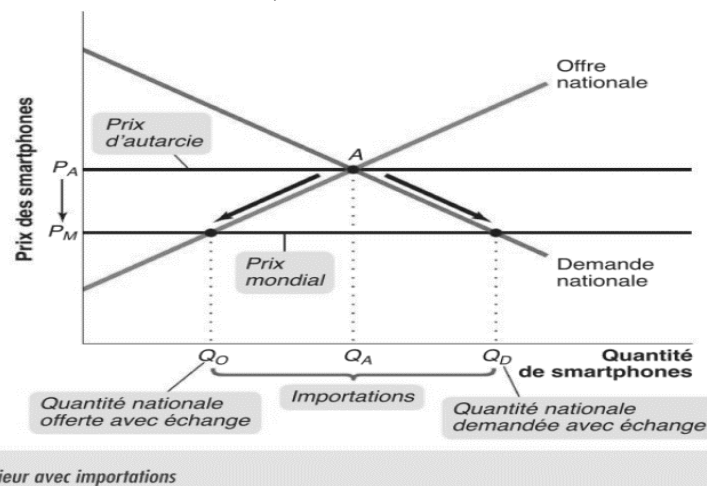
Prix des smartphones

Offre nationale

Prix d'autarcie

$P_A$

A

$P_M$

Prix mondial

Demande nationale

$Q_O$

$Q_A$

$Q_D$

Quantité de smartphones

Quantité nationale offerte avec échange

Importations

Quantité nationale demandée avec échange

ieur avec importations